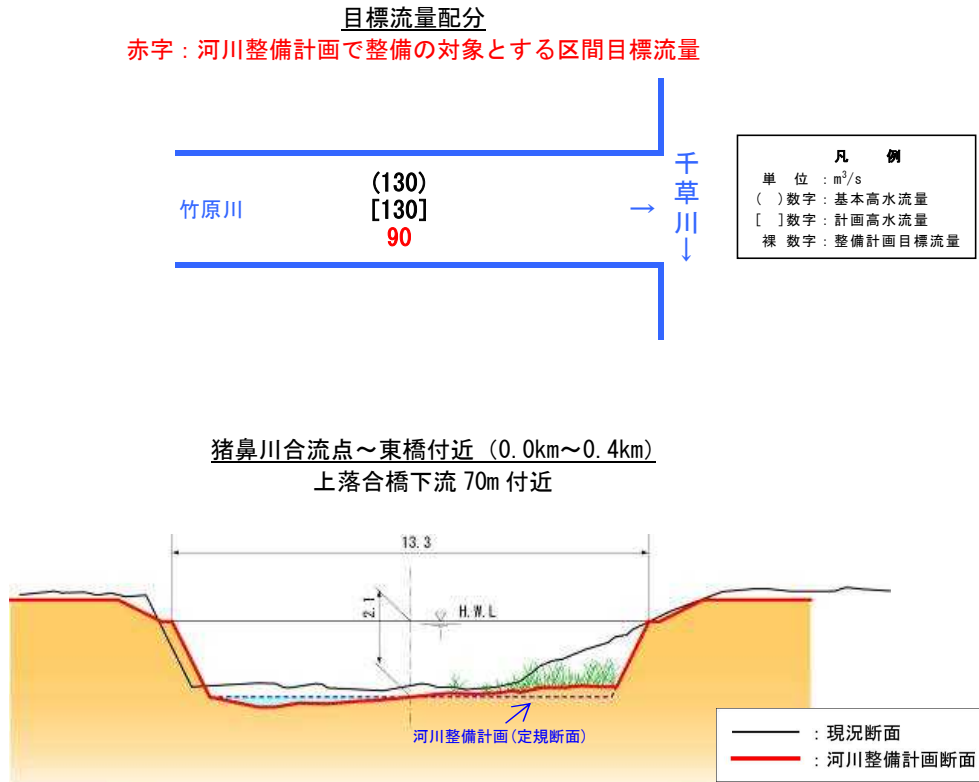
目標流量配分
赤字：河川整備計画で整備の対象とする区間目標流量

(130)
[130]
90

竹原川 →

千草川↓

凡　例
単　位：$m^3/s$
(　)数字：基本高水流量
[　]数字：計画高水流量
裸 数字：整備計画目標流量

猪鼻川合流点～東橋付近（0.0km～0.4km）
上落合橋下流 70m 付近

13.3
2.1
H.W.L

河川整備計画(定規断面)

：現況断面
：河川整備計画断面